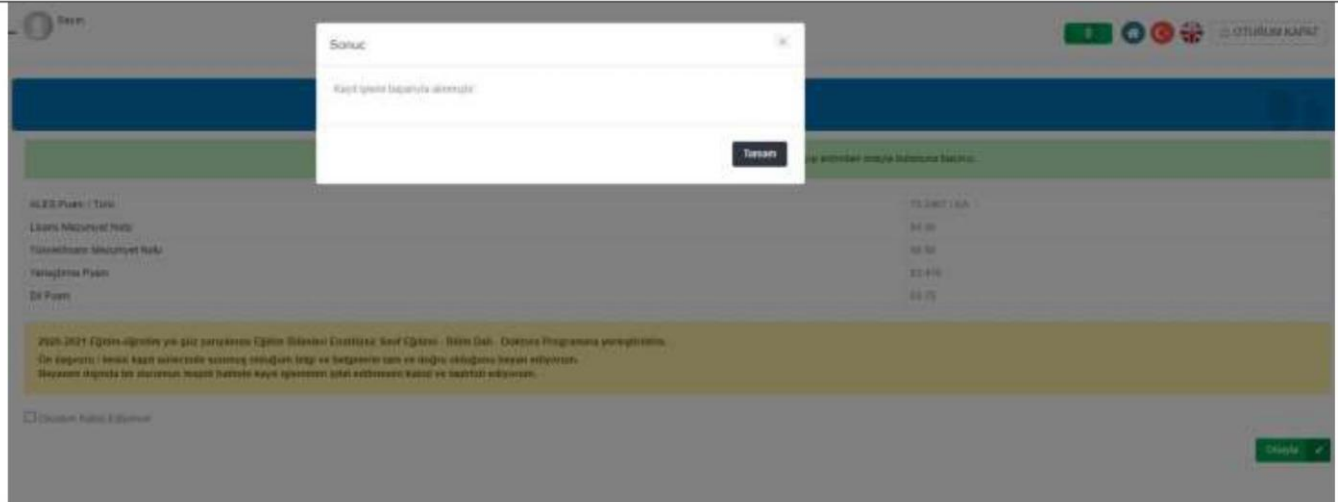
Sayın

Sonuc

×

Kayıt işlemi başarıyla alınmıştır

Tamam

OTURUM KAPAT

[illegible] adımları onayla butonuna basınız.

| | |
|---|---|
| ALES Puanı / Türü | 70.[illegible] / EA |
| Lisans Mezuniyet Notu | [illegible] |
| Yükseklisans Mezuniyet Notu | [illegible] |
| Yerleştirme Puanı | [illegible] |
| Dil Puanı | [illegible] |

2020-2021 Eğitim-öğretim yılı güz yarıyılında Eğitim Bilimleri Enstitüsü Sınıf Eğitimi - Bilim Dalı - Doktora Programına yerleştirildin.
Ön başvuru / kesin kayıt sürecinde sunmuş olduğum bilgi ve belgelerin tam ve doğru olduğunu beyan ediyorum.
Beyanım dışında bir durumun tespiti halinde kayıt işlemimin iptal edilmesini kabul ve taahhüt ediyorum.

Okudum Kabul Ediyorum

Onayla